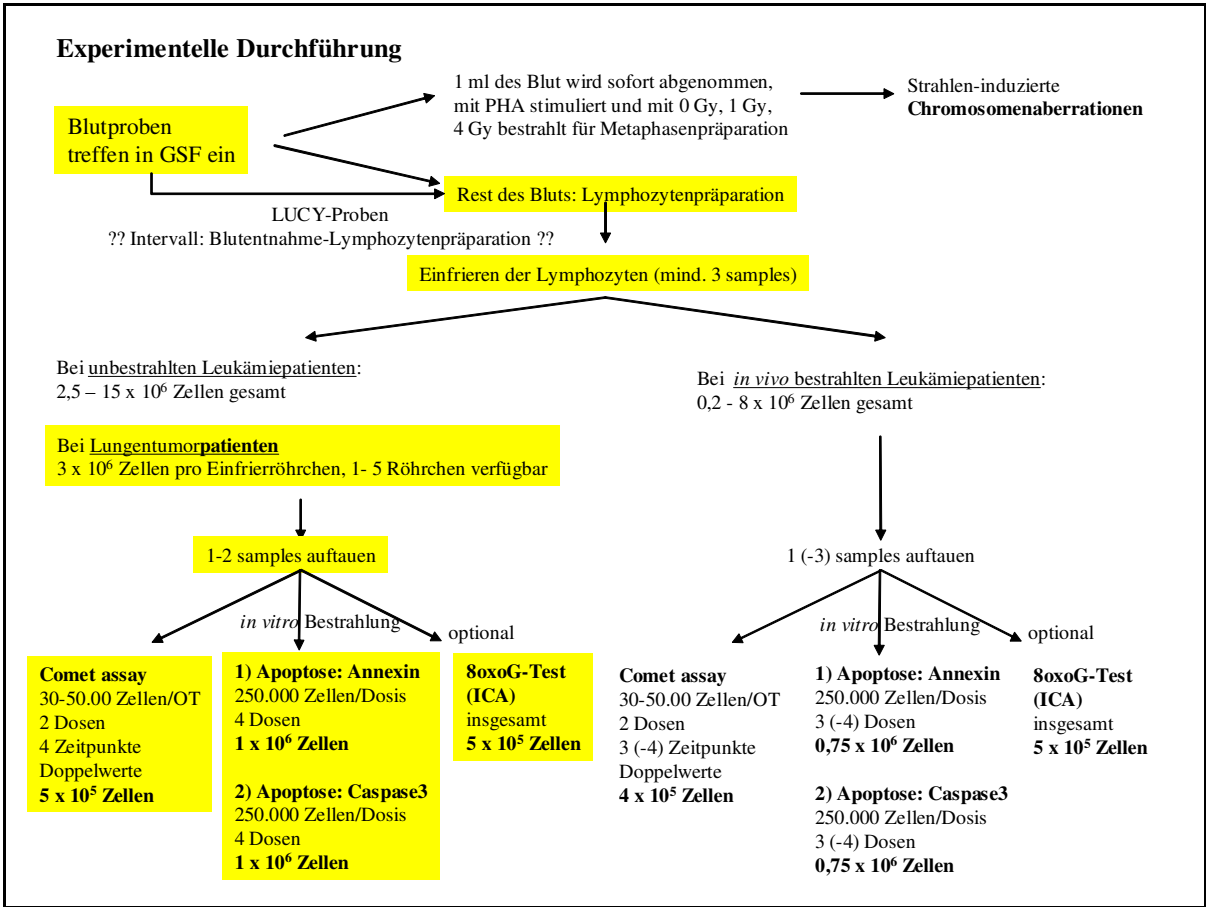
Experimentelle Durchführung

Blutproben treffen in GSF ein

1 ml des Blut wird sofort abgenommen, mit PHA stimuliert und mit 0 Gy, 1 Gy, 4 Gy bestrahlt für Metaphasenpräparation

Strahlen-induzierte **Chromosomenaberrationen**

Rest des Bluts: Lymphozytenpräparation

LUCY-Proben
?? Intervall: Blutentnahme-Lymphozytenpräparation ??

Einfrieren der Lymphozyten (mind. 3 samples)

Bei unbestrahlten Leukämiepatienten:
2,5 – 15 x $10^6$ Zellen gesamt

Bei *in vivo* bestrahlten Leukämiepatienten:
0,2 - 8 x $10^6$ Zellen gesamt

Bei Lungentumor**patienten**
3 x $10^6$ Zellen pro Einfrierröhrchen, 1- 5 Röhrchen verfügbar

1-2 samples auftauen

*in vitro* Bestrahlung

optional

**Comet assay**
30-50.00 Zellen/OT
2 Dosen
4 Zeitpunkte
Doppelwerte
**5 x $10^5$ Zellen**

**1) Apoptose: Annexin**
250.000 Zellen/Dosis
4 Dosen
**1 x $10^6$ Zellen**

**2) Apoptose: Caspase3**
250.000 Zellen/Dosis
4 Dosen
**1 x $10^6$ Zellen**

**8oxoG-Test (ICA)**
insgesamt
**5 x $10^5$ Zellen**

1 (-3) samples auftauen

*in vitro* Bestrahlung

optional

**Comet assay**
30-50.00 Zellen/OT
2 Dosen
3 (-4) Zeitpunkte
Doppelwerte
**4 x $10^5$ Zellen**

**1) Apoptose: Annexin**
250.000 Zellen/Dosis
3 (-4) Dosen
**0,75 x $10^6$ Zellen**

**2) Apoptose: Caspase3**
250.000 Zellen/Dosis
3 (-4) Dosen
**0,75 x $10^6$ Zellen**

**8oxoG-Test (ICA)**
insgesamt
**5 x $10^5$ Zellen**